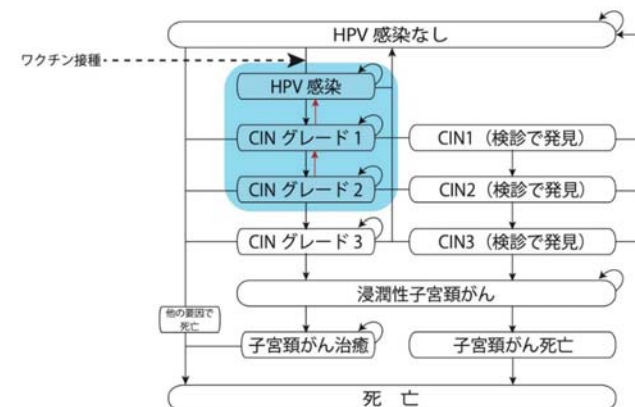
HPV 感染なし

ワクチン接種

HPV 感染

CIN グレード 1

CIN1（検診で発見）

CIN グレード 2

CIN2（検診で発見）

CIN グレード 3

CIN3（検診で発見）

浸潤性子宮頸がん

他の要因で死亡

子宮頸がん治癒

子宮頸がん死亡

死　亡